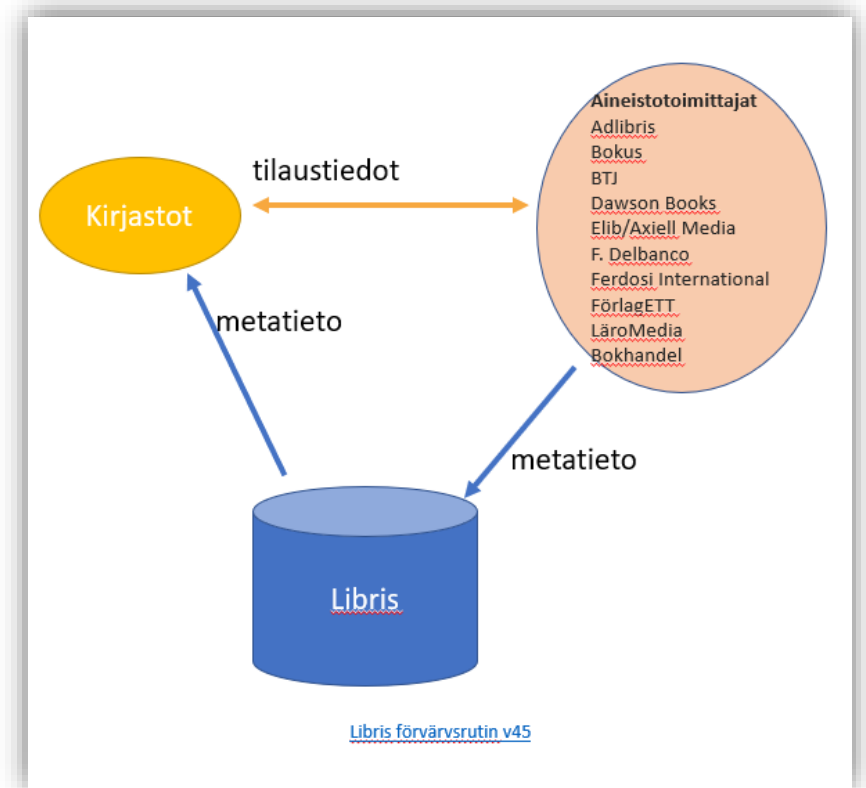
tilaustiedot

Kirjastot

Aineistotoimittajat
Adlibris
Bokus
BTJ
Dawson Books
Elib/Axiell Media
F. Delbanco
Ferdosi International
FörlagETT
LäroMedia
Bokhandel

metatieto

metatieto

Libris

Libris förvärvsrutin v45